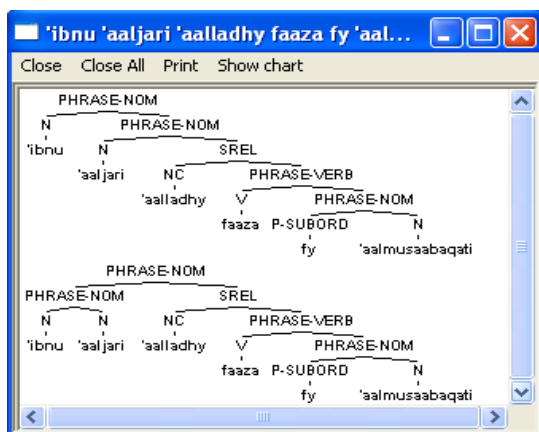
'ibnu 'aaljari 'aalladhy faaza fy 'aal...

Close Close All Print Show chart

PHRASE-NOM
N PHRASE-NOM
'ibnu N SREL
'aaljari NC PHRASE-VERB
'aalladhy V PHRASE-NOM
faaza P-SUBORD N
fy 'aalmusaabaqati

PHRASE-NOM
PHRASE-NOM SREL
N N NC PHRASE-VERB
'ibnu 'aaljari 'aalladhy V PHRASE-NOM
faaza P-SUBORD N
fy 'aalmusaabaqati